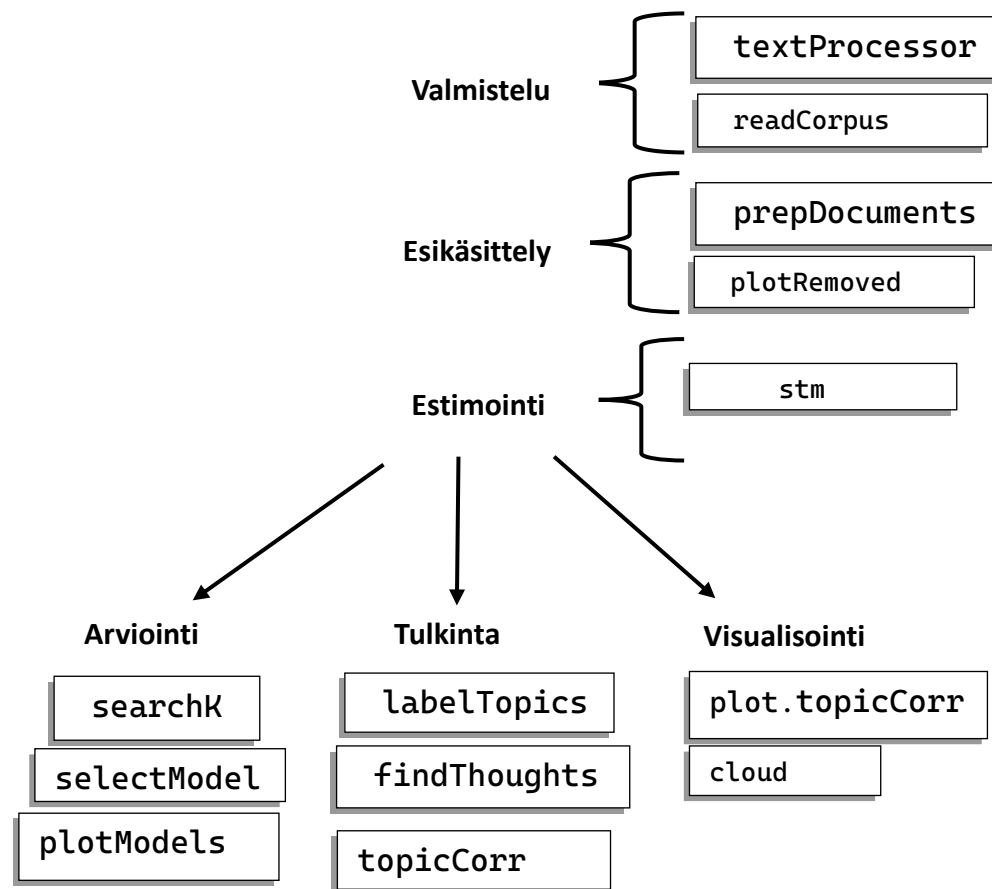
Valmistelu

textProcessor

readCorpus

Esikäsittely

prepDocuments

plotRemoved

Estimointi

stm

Arviointi

searchK

selectModel

plotModels

Tulkinta

labelTopics

findThoughts

topicCorr

Visualisointi

plot.topicCorr

cloud